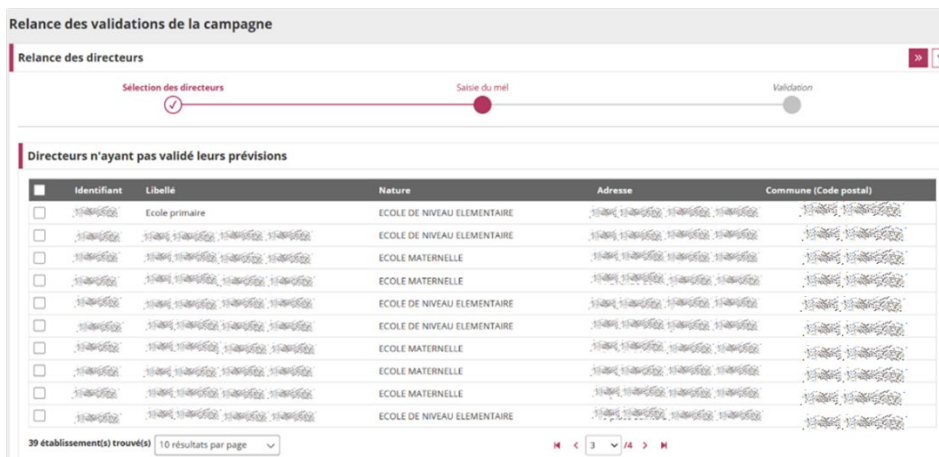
Relance des validations de la campagne

Relance des directeurs

Sélection des directeurs

Saisie du mél

Validation

Directeurs n'ayant pas validé leurs prévisions

| | Identifiant | Libellé | Nature | Adresse | Commune (Code postal) |
|---|---|---|---|---|---|
| | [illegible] | Ecole primaire | ECOLE DE NIVEAU ELEMENTAIRE | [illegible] | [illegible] |
| | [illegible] | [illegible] | ECOLE DE NIVEAU ELEMENTAIRE | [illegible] | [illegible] |
| | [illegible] | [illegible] | ECOLE MATERNELLE | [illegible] | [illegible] |
| | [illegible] | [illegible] | ECOLE MATERNELLE | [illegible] | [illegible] |
| | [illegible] | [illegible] | ECOLE DE NIVEAU ELEMENTAIRE | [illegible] | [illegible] |
| | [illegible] | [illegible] | ECOLE DE NIVEAU ELEMENTAIRE | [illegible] | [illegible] |
| | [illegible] | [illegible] | ECOLE MATERNELLE | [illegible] | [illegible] |
| | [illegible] | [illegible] | ECOLE MATERNELLE | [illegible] | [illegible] |
| | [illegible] | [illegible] | ECOLE MATERNELLE | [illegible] | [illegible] |
| | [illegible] | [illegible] | ECOLE DE NIVEAU ELEMENTAIRE | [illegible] | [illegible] |

39 établissement(s) trouvé(s) 10 résultats par page

3 /4